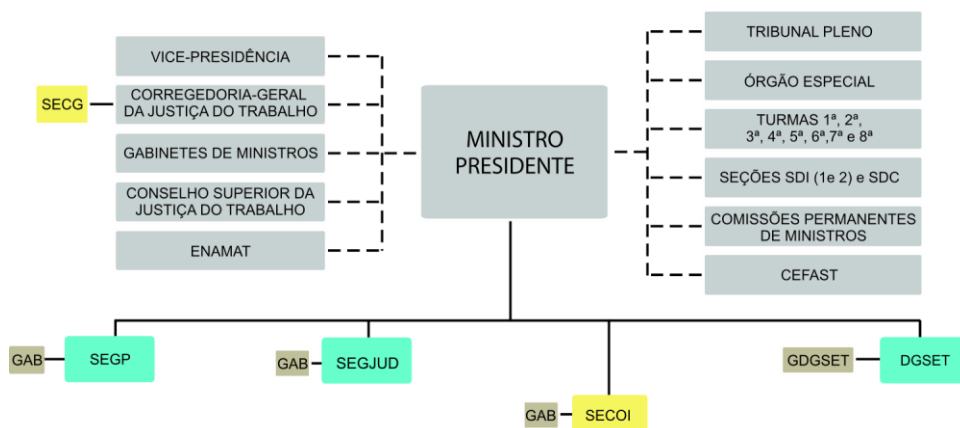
VICE-PRESIDÊNCIA

SECG

CORREGEDORIA-GERAL DA JUSTIÇA DO TRABALHO

GABINETES DE MINISTROS

CONSELHO SUPERIOR DA JUSTIÇA DO TRABALHO

ENAMAT

MINISTRO PRESIDENTE

TRIBUNAL PLENO

ÓRGÃO ESPECIAL

TURMAS 1ª, 2ª, 3ª, 4ª, 5ª, 6ª,7ª e 8ª

SEÇÕES SDI (1e 2) e SDC

COMISSÕES PERMANENTES DE MINISTROS

CEFAST

GAB

SEGP

GAB

SEGJUD

GDGSET

DGSET

GAB

SECOI